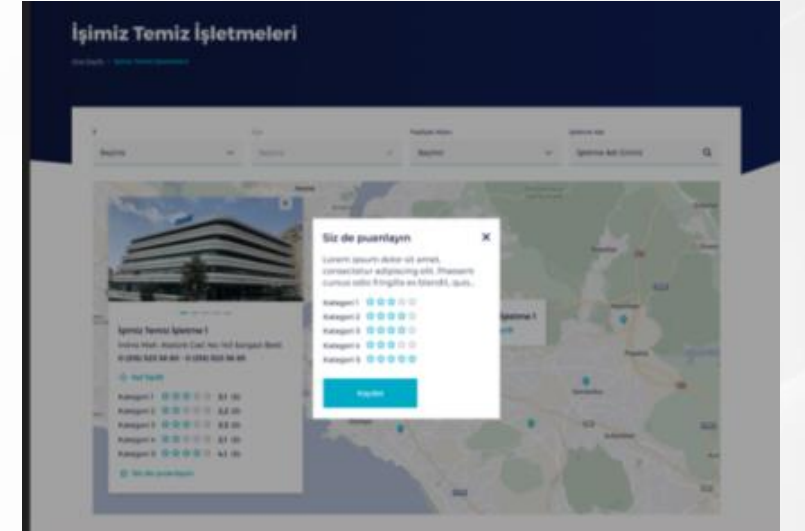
İşimiz Temiz İşletmeleri

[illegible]

Seçiniz

Seçiniz

Seçiniz

İşletme Adı Giriniz

Siz de puanlayın

Lorem ipsum dolor sit amet, consectetur adipiscing elit. Phasellus cursus odio fringilla ex blandit, quis...

Kategori 1

Kategori 2

Kategori 3

Kategori 4

Kategori 5

Kaydet

İşimiz Temiz İşletme 1

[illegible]

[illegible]

Yol Tarifi

Kategori 1 3.1

Kategori 2 3.2

Kategori 3 3.3

Kategori 4 3.1

Kategori 5 4.1

Siz de puanlayın

İşletme 1